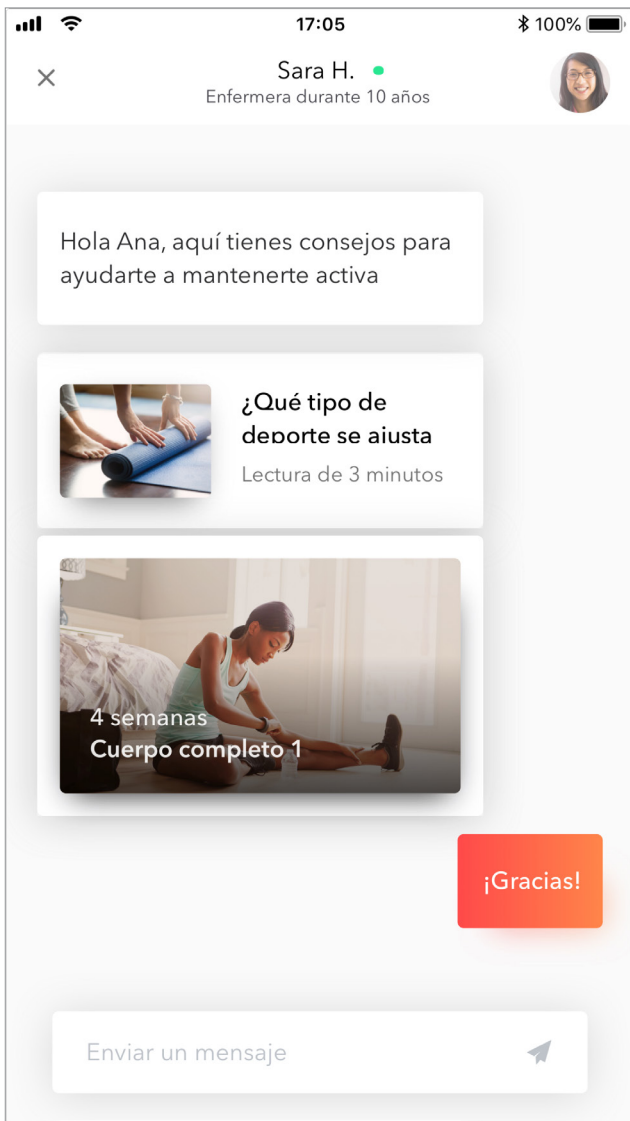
17:05
100%

×
Sara H.
Enfermera durante 10 años

Hola Ana, aquí tienes consejos para ayudarte a mantenerte activa

¿Qué tipo de deporte se ajusta
Lectura de 3 minutos

4 semanas
Cuerpo completo 1

¡Gracias!

Enviar un mensaje